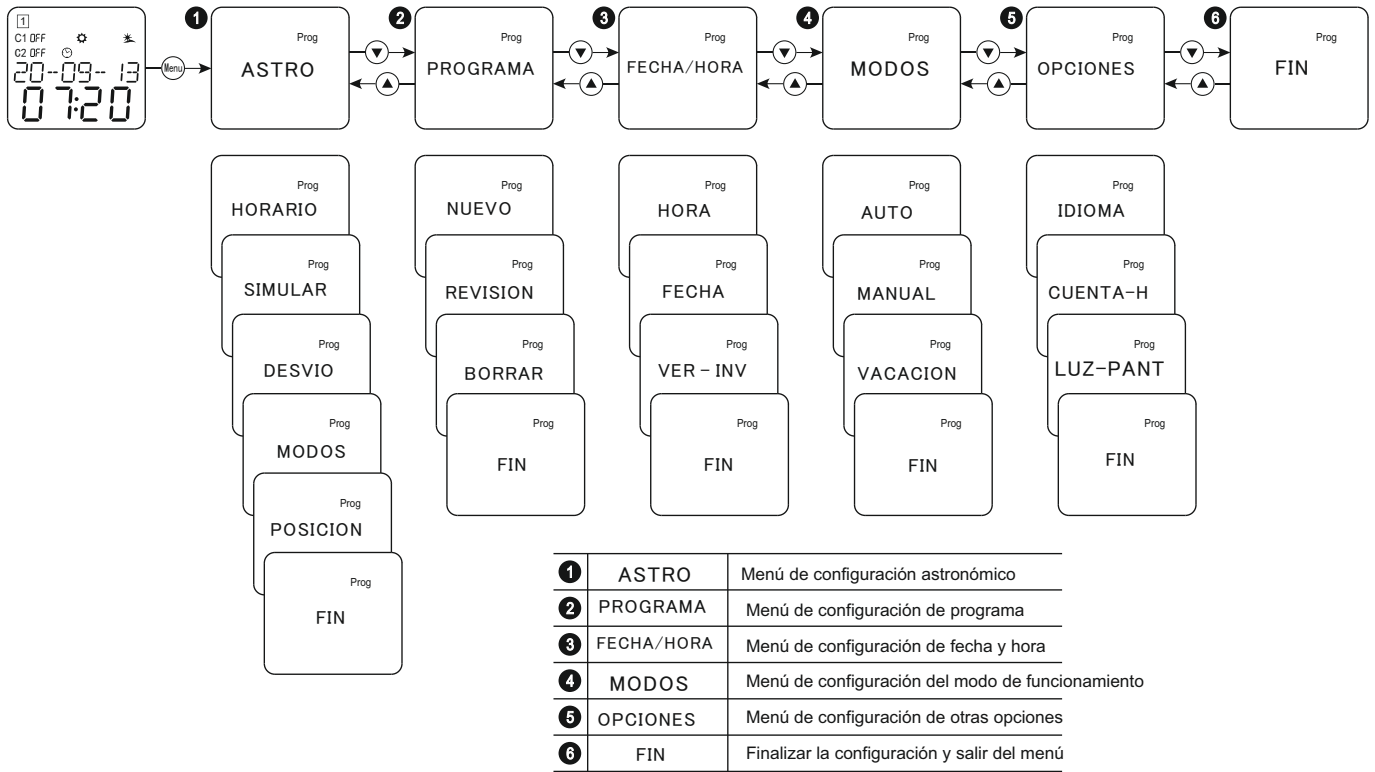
1
C1 OFF
C2 OFF
20-09-13
07:20

Menu

1 Prog ASTRO
2 Prog PROGRAMA
3 Prog FECHA/HORA
4 Prog MODOS
5 Prog OPCIONES
6 Prog FIN

Prog HORARIO
Prog SIMULAR
Prog DESVIO
Prog MODOS
Prog POSICION
Prog FIN

Prog NUEVO
Prog REVISION
Prog BORRAR
Prog FIN

Prog HORA
Prog FECHA
Prog VER - INV
Prog FIN

Prog AUTO
Prog MANUAL
Prog VACACION
Prog FIN

Prog IDIOMA
Prog CUENTA-H
Prog LUZ-PANT
Prog FIN

| | | |
|---|---|---|
| 1 | ASTRO | Menú de configuración astronómico |
| 2 | PROGRAMA | Menú de configuración de programa |
| 3 | FECHA/HORA | Menú de configuración de fecha y hora |
| 4 | MODOS | Menú de configuración del modo de funcionamiento |
| 5 | OPCIONES | Menú de configuración de otras opciones |
| 6 | FIN | Finalizar la configuración y salir del menú |